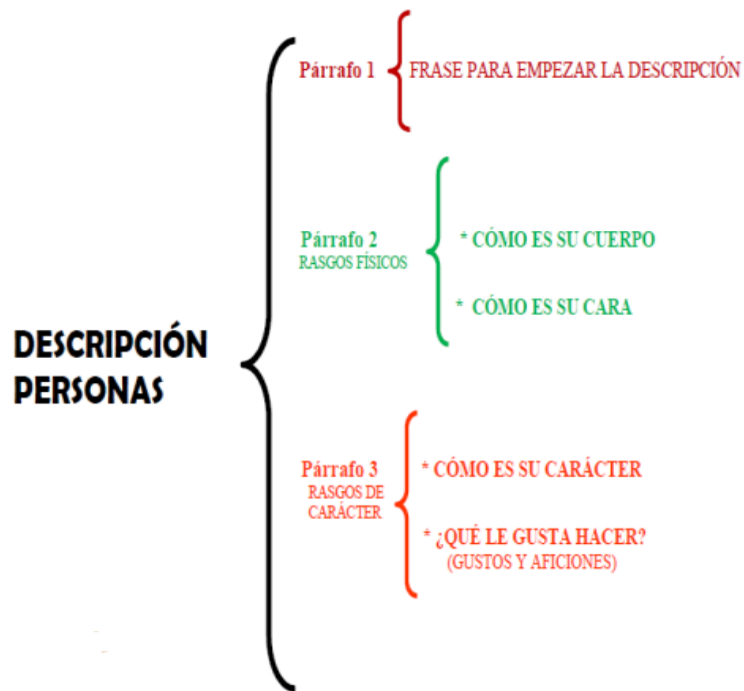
DESCRIPCIÓN PERSONAS

Párrafo 1

FRASE PARA EMPEZAR LA DESCRIPCIÓN

Párrafo 2
RASGOS FÍSICOS

* CÓMO ES SU CUERPO

* CÓMO ES SU CARA

Párrafo 3
RASGOS DE CARÁCTER

* CÓMO ES SU CARÁCTER

* ¿QUÉ LE GUSTA HACER?
(GUSTOS Y AFICIONES)